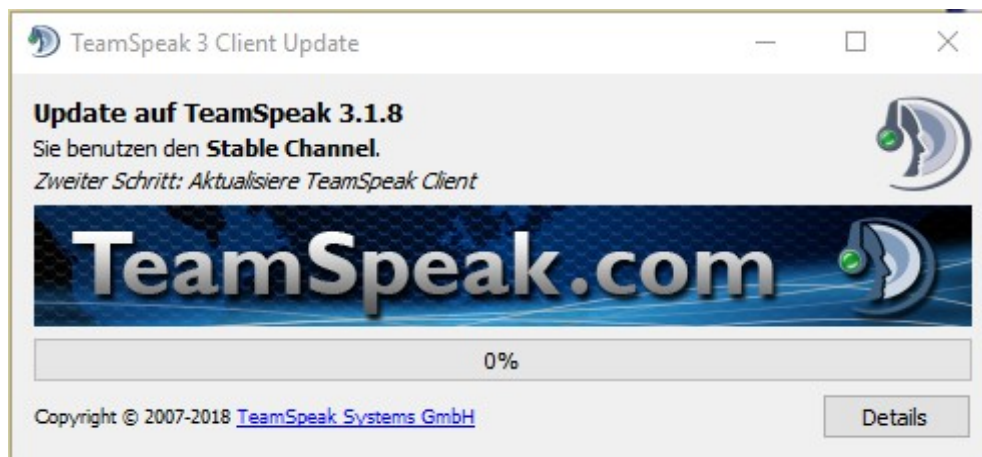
TeamSpeak 3 Client Update

**Update auf TeamSpeak 3.1.8**
Sie benutzen den **Stable Channel**.
*Zweiter Schritt: Aktualisiere TeamSpeak Client*

TeamSpeak.com

0%

Copyright © 2007-2018 TeamSpeak Systems GmbH

Details